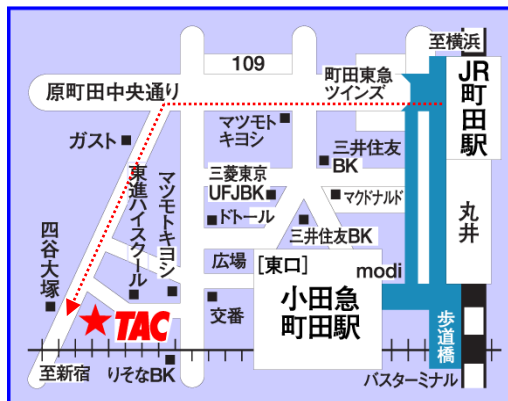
至横浜

109

原町田中央通り

町田東急
ツインズ

JR
町田駅

ガスト

マツモト
キヨシ

三井住友
BK

三菱東京
UFJBK

マクドナルド

東進ハイスクール

マツモトキヨシ

ドトール

丸井

四谷大塚

三井住友BK

広場

[東口]

modi

TAC

交番

小田急
町田駅

歩道橋

至新宿

りそなBK

バスターミナル